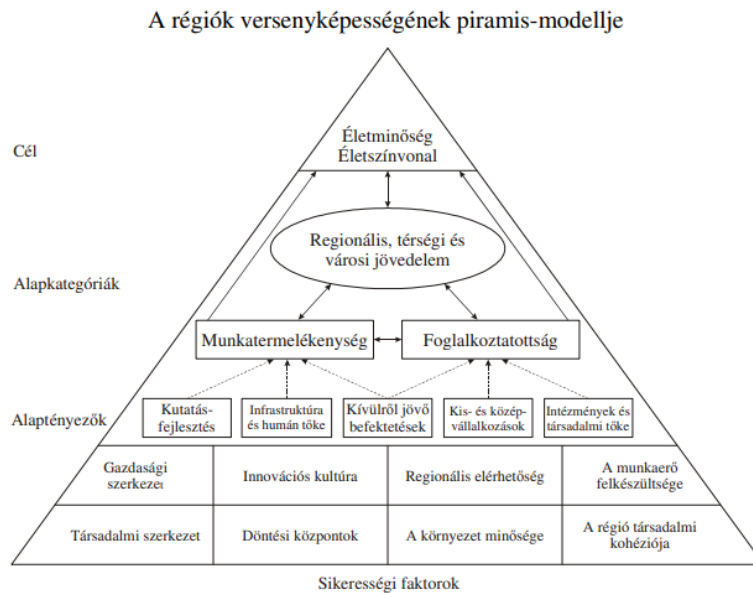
A régiók versenyképességének piramis-modellje

Cél

Életminőség
Életszínvonal

Regionális, térségi és városi jövedelem

Alapkategóriák

Munkatermelékenység

Foglalkoztatottság

Alaptényezők

Kutatás-fejlesztés

Infrastruktúra és humán tőke

Kívülről jövő befektetések

Kis- és középvállalkozások

Intézmények és társadalmi tőke

| Gazdasági szerkezet | Innovációs kultúra | Regionális elérhetőség | A munkaerő felkészültsége |
|---|---|---|---|
| Társadalmi szerkezet | Döntési központok | A környezet minősége | A régió társadalmi kohéziója |

Sikerességi faktorok